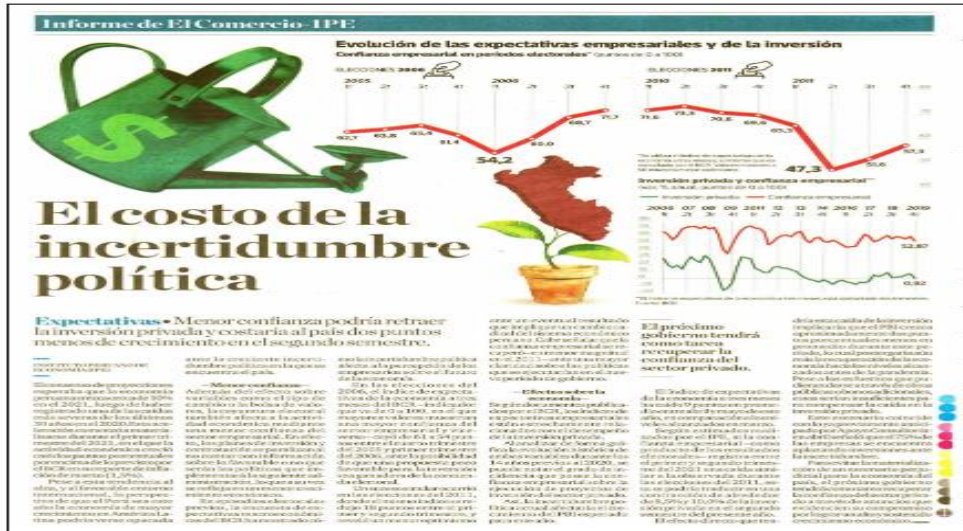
Informe de El Comercio-IPE

Evolución de las expectativas empresariales y de la inversión

Confianza empresarial en periodos electorales (puntos de 0 a 100)

ELECCIONES 2006

2005

2006

62,1

63,8

63,4

51,4

54,2

60,0

68,7

71,7

ELECCIONES 2011

2010

2011

71,6

73,3

70,8

69,6

65,3

47,3

51,6

57,3

Inversión privada y confianza empresarial

Inversión privada

Confianza empresarial

2006 07 08 09 2010 11 12 13 14 2015 16 17 18 2019

52,87

0,92

El costo de la incertidumbre política

Expectativas • Menor confianza podría retraer la inversión privada y costaría al país dos puntos menos de crecimiento en el segundo semestre.

El próximo gobierno tendrá como tarea recuperar la confianza del sector privado.

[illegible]